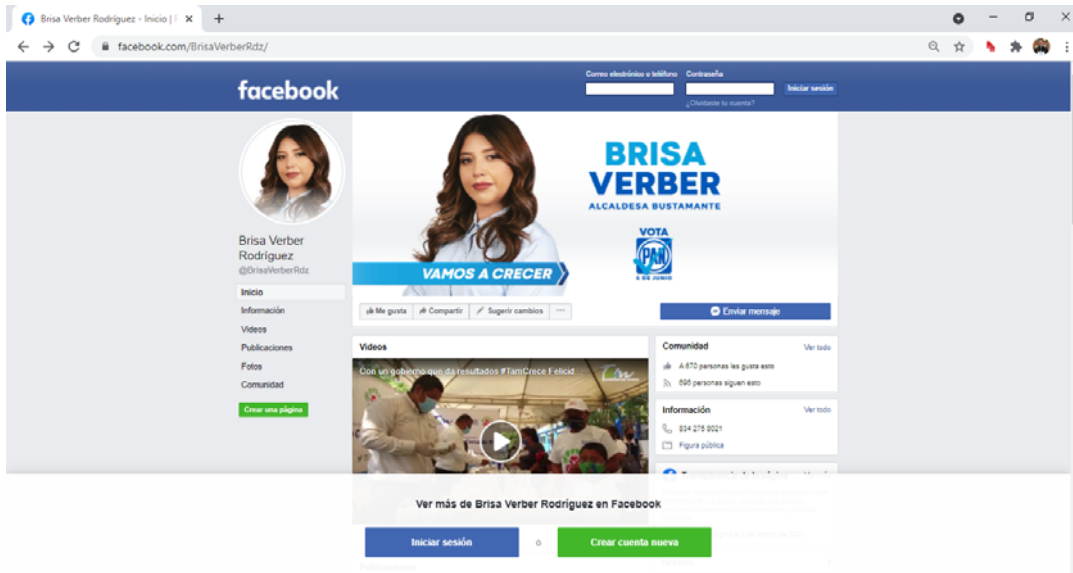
Brisa Verber Rodríguez - Inicio | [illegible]

facebook.com/BrisaVerberRdz/

facebook

Correo electrónico o teléfono Contraseña

Iniciar sesión

¿Olvidaste tu cuenta?

BRISA VERBER

ALCALDESA BUSTAMANTE

VOTA

PAN

6 DE JUNIO

VAMOS A CRECER

Brisa Verber Rodríguez

@BrisaVerberRdz

Inicio

Información

Videos

Publicaciones

Fotos

Comunidad

Crear una página

Me gusta

Compartir

Sugerir cambios

Enviar mensaje

Videos

Con un gobierno que da resultados #TamCrece Felicid

Comunidad

Ver todo

A 670 personas les gusta esto

696 personas siguen esto

Información

Ver todo

834 275 0021

Figura pública

Ver más de Brisa Verber Rodríguez en Facebook

Iniciar sesión

o

Crear cuenta nueva